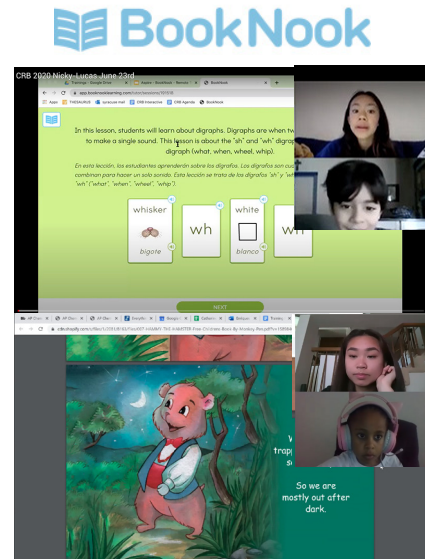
BookNook

CRB 2020 Nicky- Lucas June 23rd

app.booknooklearning.com

Apps THESAURUS CRB Interactive CRB Agenda BookNook

In this lesson, students will learn about digraphs. Digraphs are when tw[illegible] to make a single sound. This lesson is about the "sh" and "wh" digrap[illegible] digraph (what, when, wheel, whip).

En esta lección, los estudiantes aprenderán sobre los dígrafos. Los dígrafos son cua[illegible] combinan para hacer un solo sonido. Esta lección se trata de los dígrafos "sh" y "wh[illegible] "wh" ("what", "when", "wheel", "whip").

whisker

bigote

wh

white

blanco

wh

NEXT

W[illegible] trap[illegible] s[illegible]

So we are mostly out after dark.